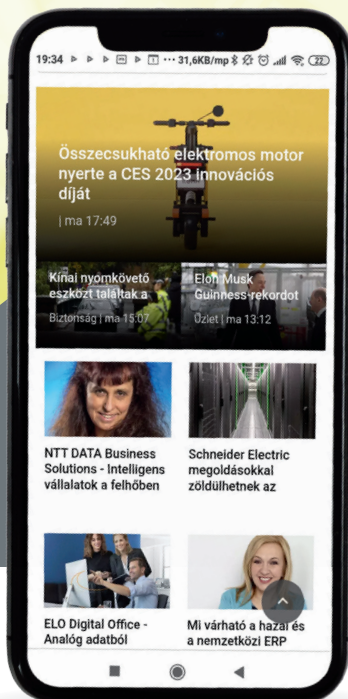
19:34 ··· 31,6KB/mp 22

Összecsukható elektromos motor nyerte a CES 2023 innovációs díját

| ma 17:49

Kínai nyomkövető eszközt találtak a

Biztonság | ma 15:07

Elon Musk Guinness-rekordot

Üzlet | ma 13:12

NTT DATA Business Solutions - Intelligens vállalatok a felhőben

Schneider Electric megoldásokkal zöldülhetnek az

ELO Digital Office - Analóg adatból

Mi várható a hazai és a nemzetközi ERP